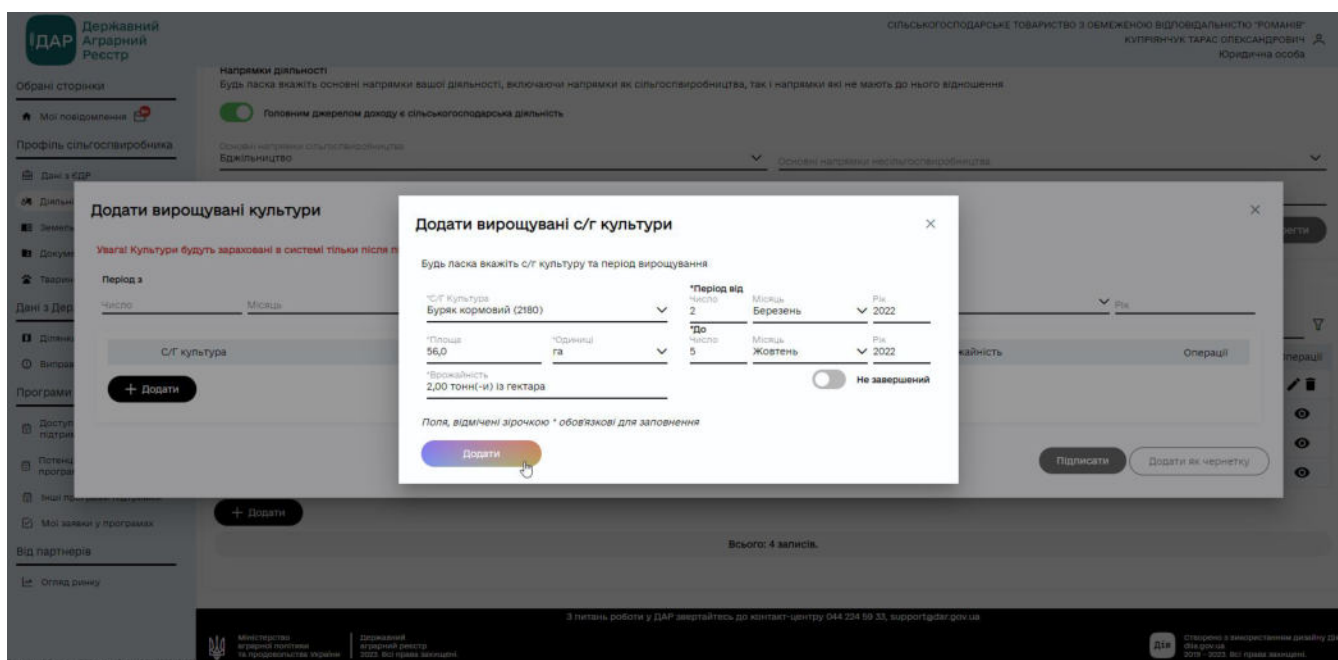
ДАР Державний Аграрний Реєстр

СІЛЬСЬКОГОСПОДАРСЬКЕ ТОВАРИСТВО З ОБМЕЖЕНОЮ ВІДПОВІДАЛЬНІСТЮ "РОМАНІЯ"
КУПРІЯНЧУК ТАРАС ОЛЕКСАНДРОВИЧ
Юридична особа

Обрані сторінки
Мої повідомлення
Профіль сільгоспвиробника
Дані з ЄДР
Діяльн
Земель
Докум
Тварин
Дані з Дер
Ділянк
Виправ
Програми
Доступ підтрим
Потенц програ
Інші пр
Мої заявки у програмах
Від партнерів
Огляд ринку

Напрямки діяльності
Будь ласка вкажіть основні напрямки вашої діяльності, включаючи напрямки як сільгоспвиробництва, так і напрямки які не мають до нього відношення.
Головним джерелом доходу є сільськогосподарська діяльність
Основні напрямки сільгоспвиробництва
Бджільництво
Основні напрямки несільгоспвиробництва

Додати вирощувані культури
Увага! Культури будуть зараховані в системі тільки після п
Період з
Число
Місяць
Рік
С/Г культура
Вражайність
Операції
+ Додати
Підписати
Додати як чернетку
ерегти
Операції
+ Додати
Всього: 4 записів.

Додати вирощувані с/г культури
Будь ласка вкажіть с/г культуру та період вирощування
*С/Г Культура
Буряк кормовий (2180)
*Період від
Число
2
Місяць
Березень
Рік
2022
*Площа
56,0
*Одиниці
га
*До
Число
5
Місяць
Жовтень
Рік
2022
*Врожайність
2,00 тонн(-и) із гектара
Не завершений
Поля, відмічені зірочкою * обов'язкові для заповнення
Додати

З питань роботи у ДАР звертайтесь до контакт-центру 044 224 59 33, support@dar.gov.ua
Міністерство аграрної політики та продовольства України
Державний аграрний реєстр 2023. Всі права захищені.
Дія
Створено з використанням дизайну Дія
diia.gov.ua
2019 - 2023. Всі права захищені.